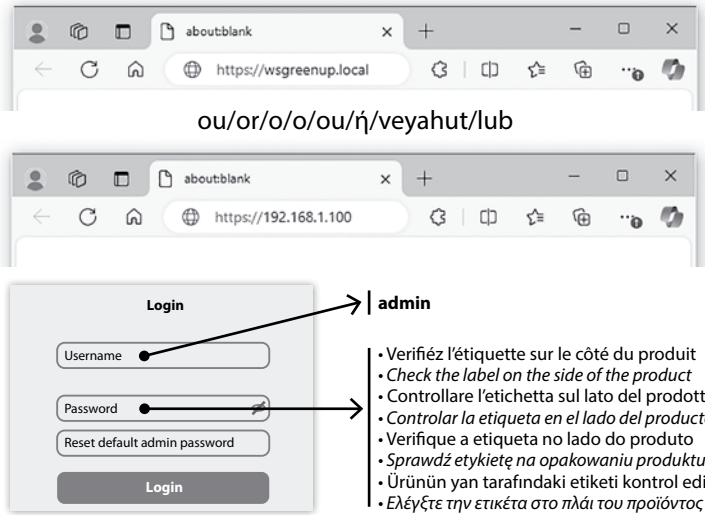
about:blank
https://wsgreenup.local

ou/or/o/o/ou/ή/veyahut/lub

about:blank
https://192.168.1.100

Login
Username
Password
Reset default admin password
Login

admin

• Verifiéz l'étiquette sur le côté du produit
• Check the label on the side of the product
• Controllare l'etichetta sul lato del prodott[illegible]
• Controlar la etiqueta en el lado del product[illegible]
• Verifique a etiqueta no lado do produto
• Sprawdź etykietę na opakowaniu produktu
• Ürünün yan tarafındaki etiketi kontrol edi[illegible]
• Ελέγξτε την ετικέτα στο πλάι του προϊόντος